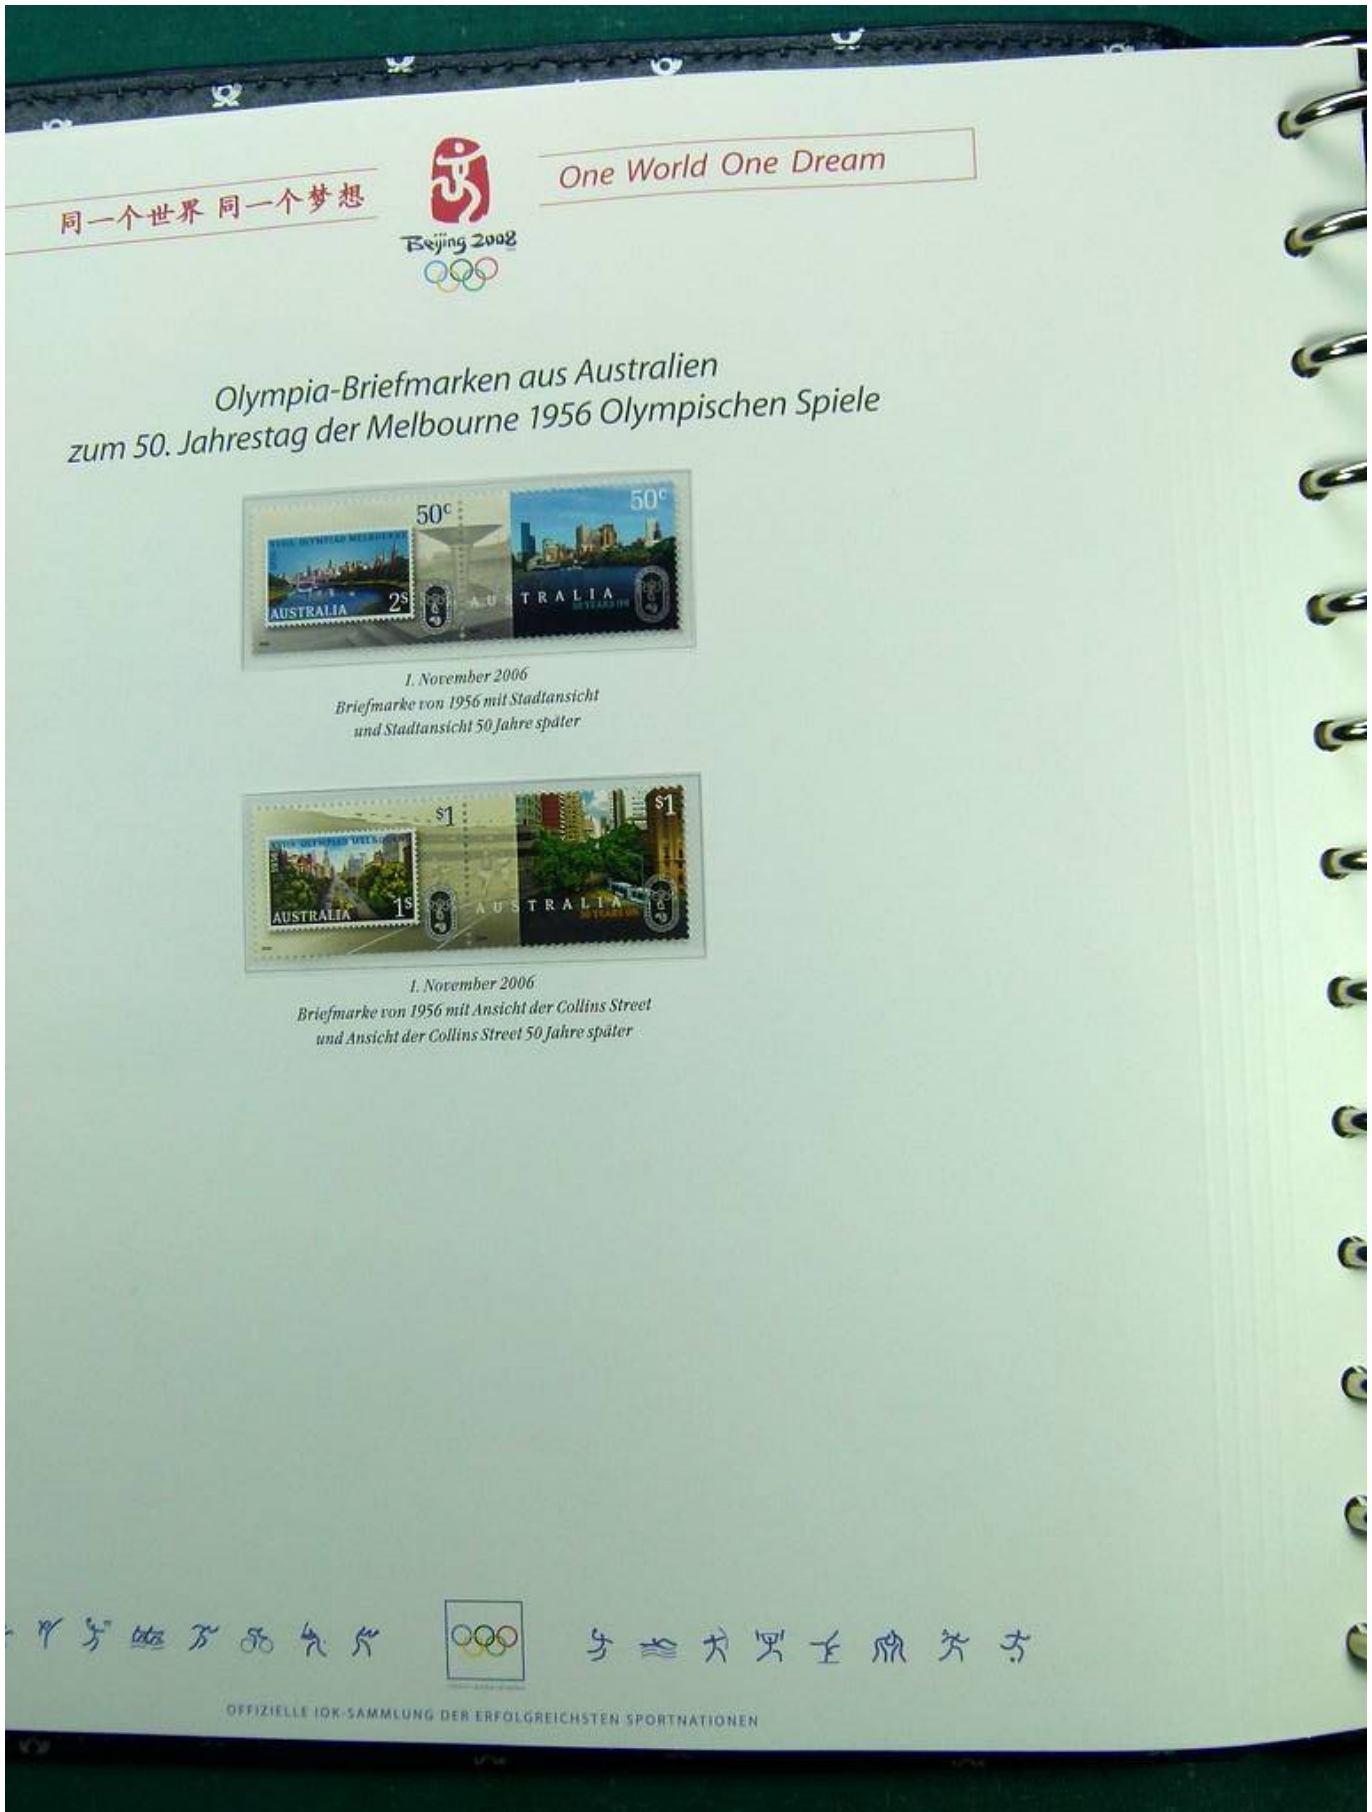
同一个世界 同一个梦想

Beijing 2008

One World One Dream

Olympia-Briefmarken aus Australien
zum 50. Jahrestag der Melbourne 1956 Olympischen Spiele

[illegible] OLYMPIAD MELBOURNE
AUSTRALIA 2s
50c
50c
AUSTRALIA
50 YEARS ON

1. November 2006
Briefmarke von 1956 mit Stadtansicht
und Stadtansicht 50 Jahre später

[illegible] OLYMPIAD MELBOURNE
AUSTRALIA 1s
$1
$1
AUSTRALIA
50 YEARS ON

1. November 2006
Briefmarke von 1956 mit Ansicht der Collins Street
und Ansicht der Collins Street 50 Jahre später

OFFIZIELLE IOK-SAMMLUNG DER ERFOLGREICHSTEN SPORTNATIONEN